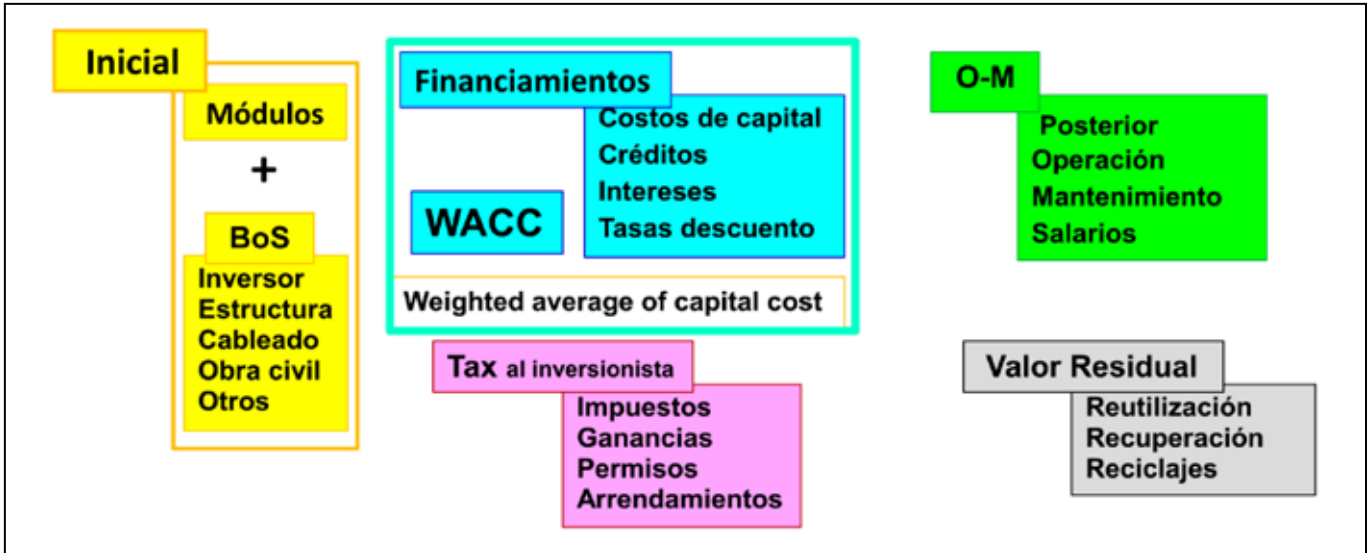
Inicial

Módulos

+

BoS

Inversor
Estructura
Cableado
Obra civil
Otros

Financiamientos

Costos de capital
Créditos
Intereses
Tasas descuento

WACC

Weighted average of capital cost

Tax al inversionista

Impuestos
Ganancias
Permisos
Arrendamientos

O-M

Posterior
Operación
Mantenimiento
Salarios

Valor Residual

Reutilización
Recuperación
Reciclajes